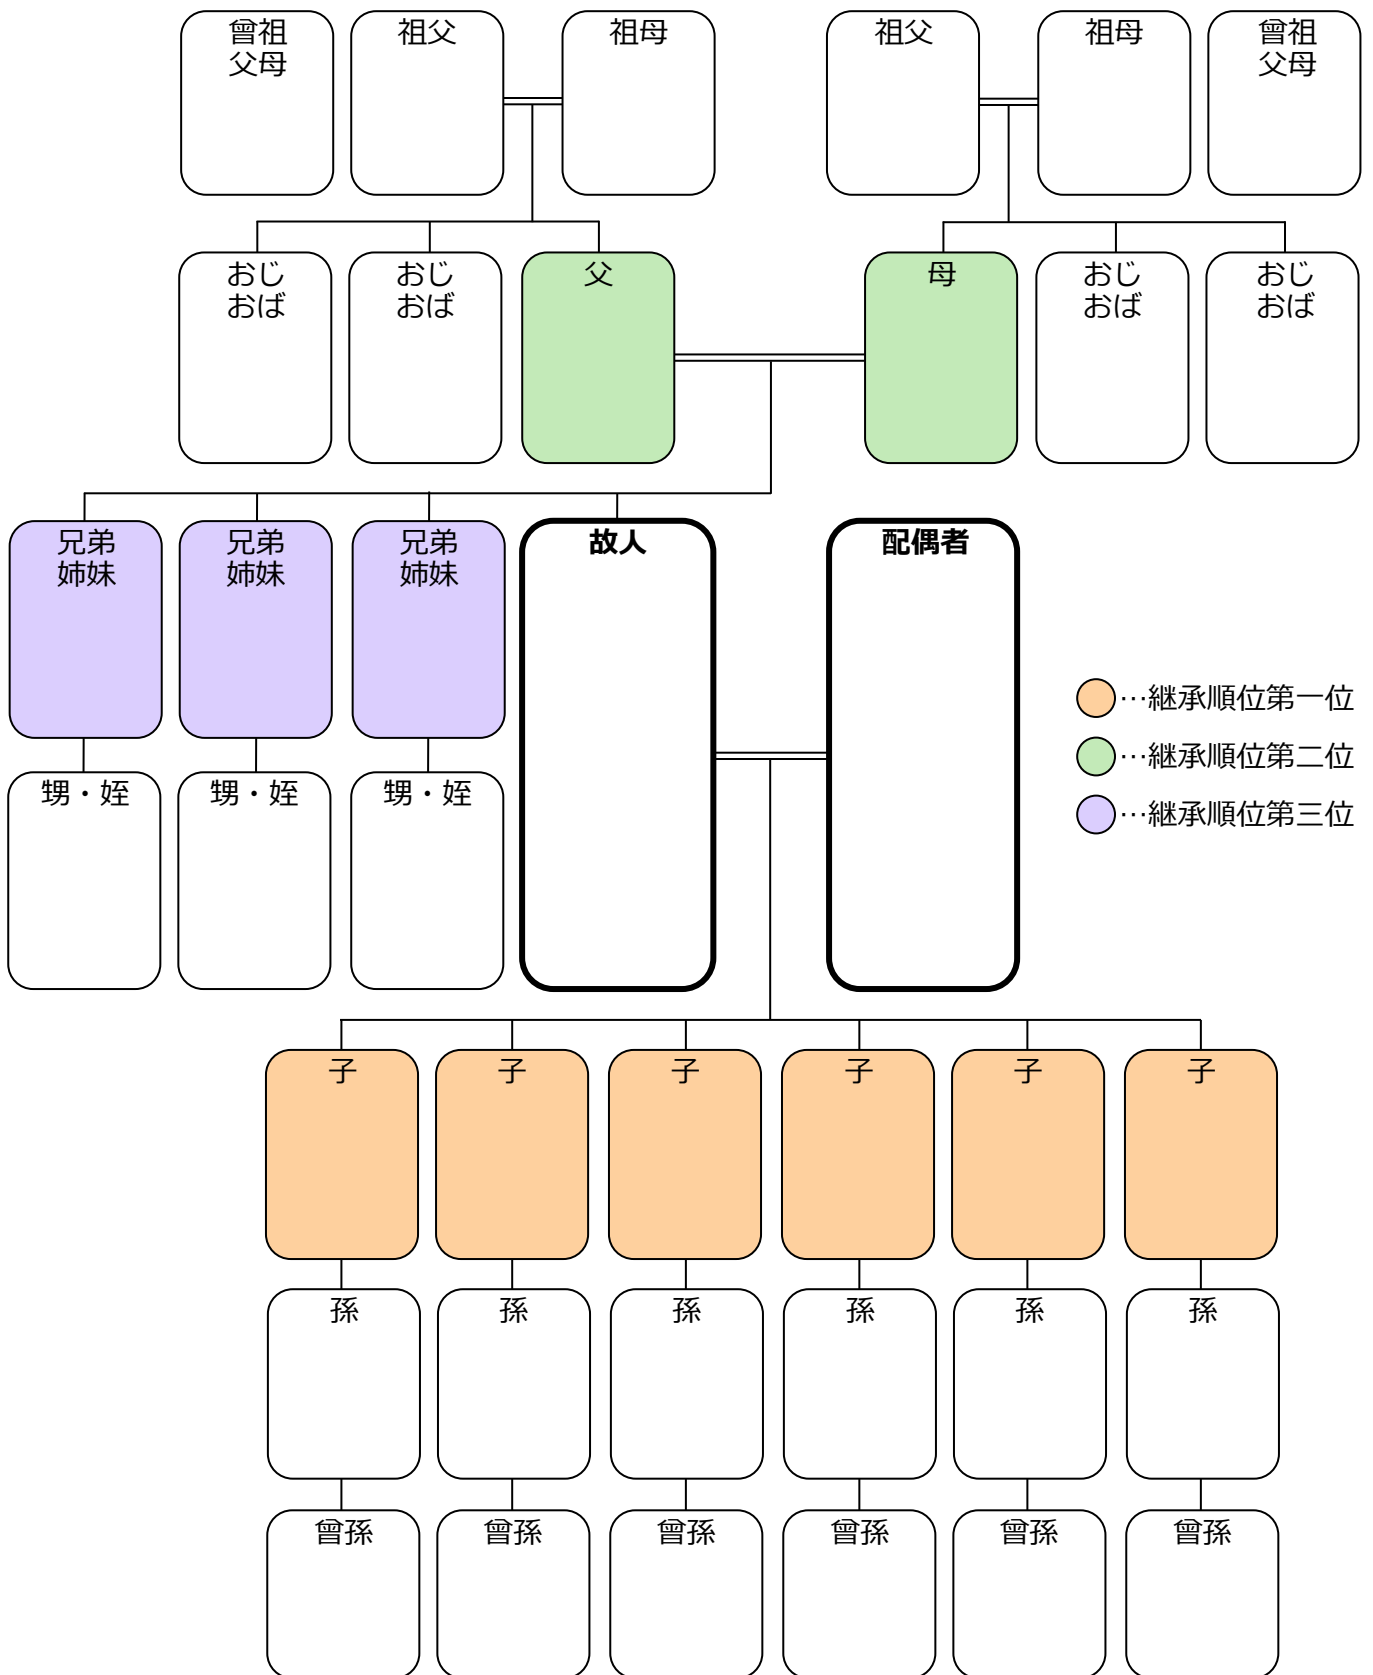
曾祖父母
祖父
祖母
祖父
祖母
曾祖父母

おじおば
おじおば
父
母
おじおば
おじおば

兄弟姉妹
兄弟姉妹
兄弟姉妹
故人
配偶者

…継承順位第一位
…継承順位第二位
…継承順位第三位

甥・姪
甥・姪
甥・姪

子
子
子
子
子
子

孫
孫
孫
孫
孫
孫

曾孫
曾孫
曾孫
曾孫
曾孫
曾孫